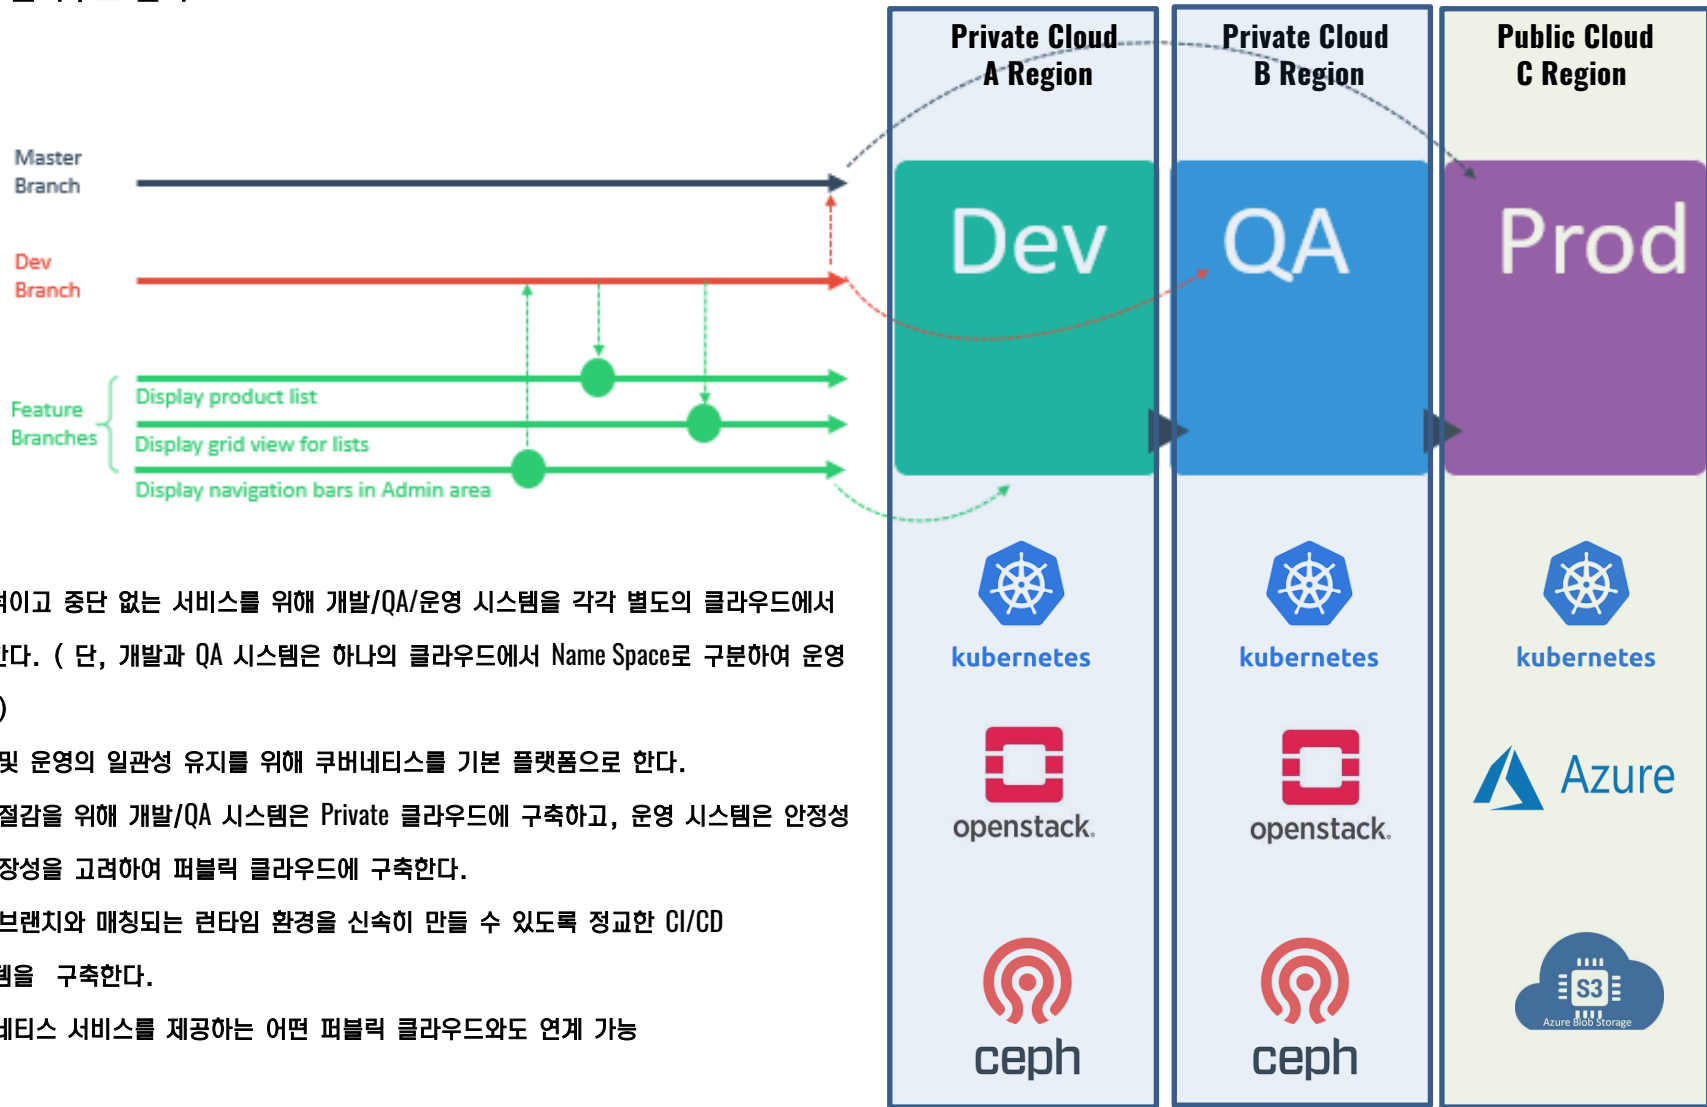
Master Branch

Dev Branch

Feature Branches

Display product list

Display grid view for lists

Display navigation bars in Admin area

Private Cloud A Region

Private Cloud B Region

Public Cloud C Region

Dev

QA

Prod

kubernetes

kubernetes

kubernetes

openstack.

openstack.

Azure

ceph

ceph

S3

Azure Blob Storage

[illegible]이고 중단 없는 서비스를 위해 개발/QA/운영 시스템을 각각 별도의 클라우드에서 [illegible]다. ( 단, 개발과 QA 시스템은 하나의 클라우드에서 Name Space로 구분하여 운영 )

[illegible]및 운영의 일관성 유지를 위해 쿠버네티스를 기본 플랫폼으로 한다.

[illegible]절감을 위해 개발/QA 시스템은 Private 클라우드에 구축하고, 운영 시스템은 안정성 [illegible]장성을 고려하여 퍼블릭 클라우드에 구축한다.

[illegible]브랜치와 매칭되는 런타임 환경을 신속히 만들 수 있도록 정교한 CI/CD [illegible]템을 구축한다.

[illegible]네티스 서비스를 제공하는 어떤 퍼블릭 클라우드와도 연계 가능